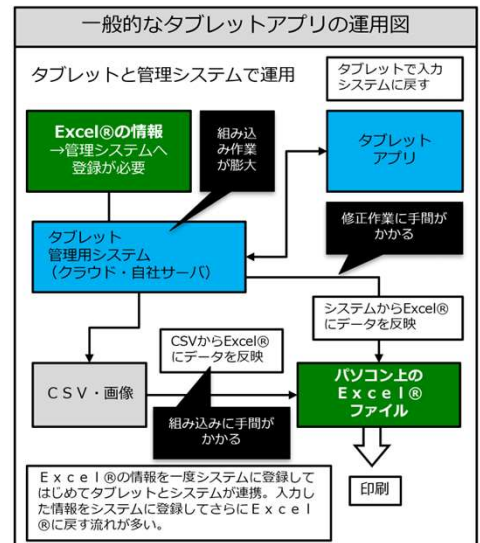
一般的なタブレットアプリの運用図

タブレットと管理システムで運用

タブレットで入力システムに戻す

Excel®の情報 →管理システムへ登録が必要

組み込み作業が膨大

タブレットアプリ

タブレット管理用システム（クラウド・自社サーバ）

修正作業に手間がかかる

システムからExcel®にデータを反映

CSVからExcel®にデータを反映

CSV・画像

パソコン上のExcel®ファイル

組み込みに手間がかかる

Excel®の情報を一度システムに登録してはじめてタブレットとシステムが連携。入力した情報をシステムに登録してさらにExcel®に戻す流れが多い。

印刷